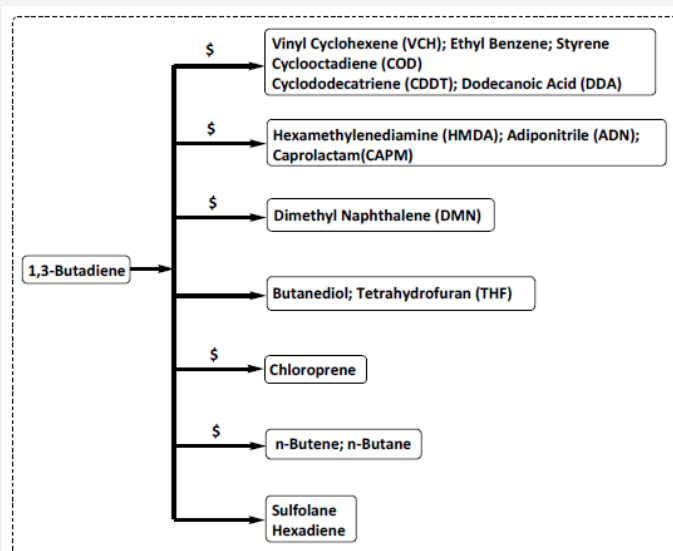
1,3-Butadiene

$

Vinyl Cyclohexene (VCH); Ethyl Benzene; Styrene
Cyclooctadiene (COD)
Cyclododecatriene (CDDT); Dodecanoic Acid (DDA)

$

Hexamethylenediamine (HMDA); Adiponitrile (ADN); Caprolactam(CAPM)

$

Dimethyl Naphthalene (DMN)

Butanediol; Tetrahydrofuran (THF)

$

Chloroprene

$

n-Butene; n-Butane

Sulfolane
Hexadiene